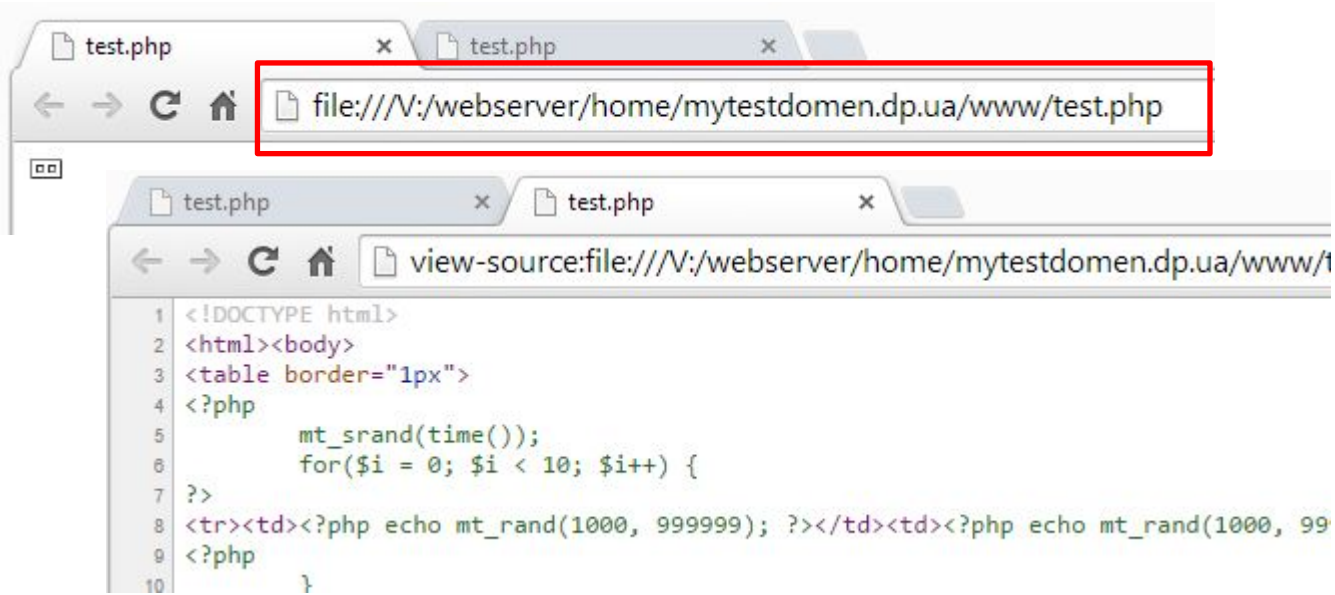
test.php ×
test.php ×

file:///V:/webserver/home/mytestdomen.dp.ua/www/test.php

test.php ×
test.php ×

view-source:file:///V:/webserver/home/mytestdomen.dp.ua/www/t

1 <!DOCTYPE html>
2 <html><body>
3 <table border="1px">
4 <?php
5 mt_srand(time());
6 for($i = 0; $i < 10; $i++) {
7 ?>
8 <tr><td><?php echo mt_rand(1000, 999999); ?></td><td><?php echo mt_rand(1000, 99
9 <?php
10 }